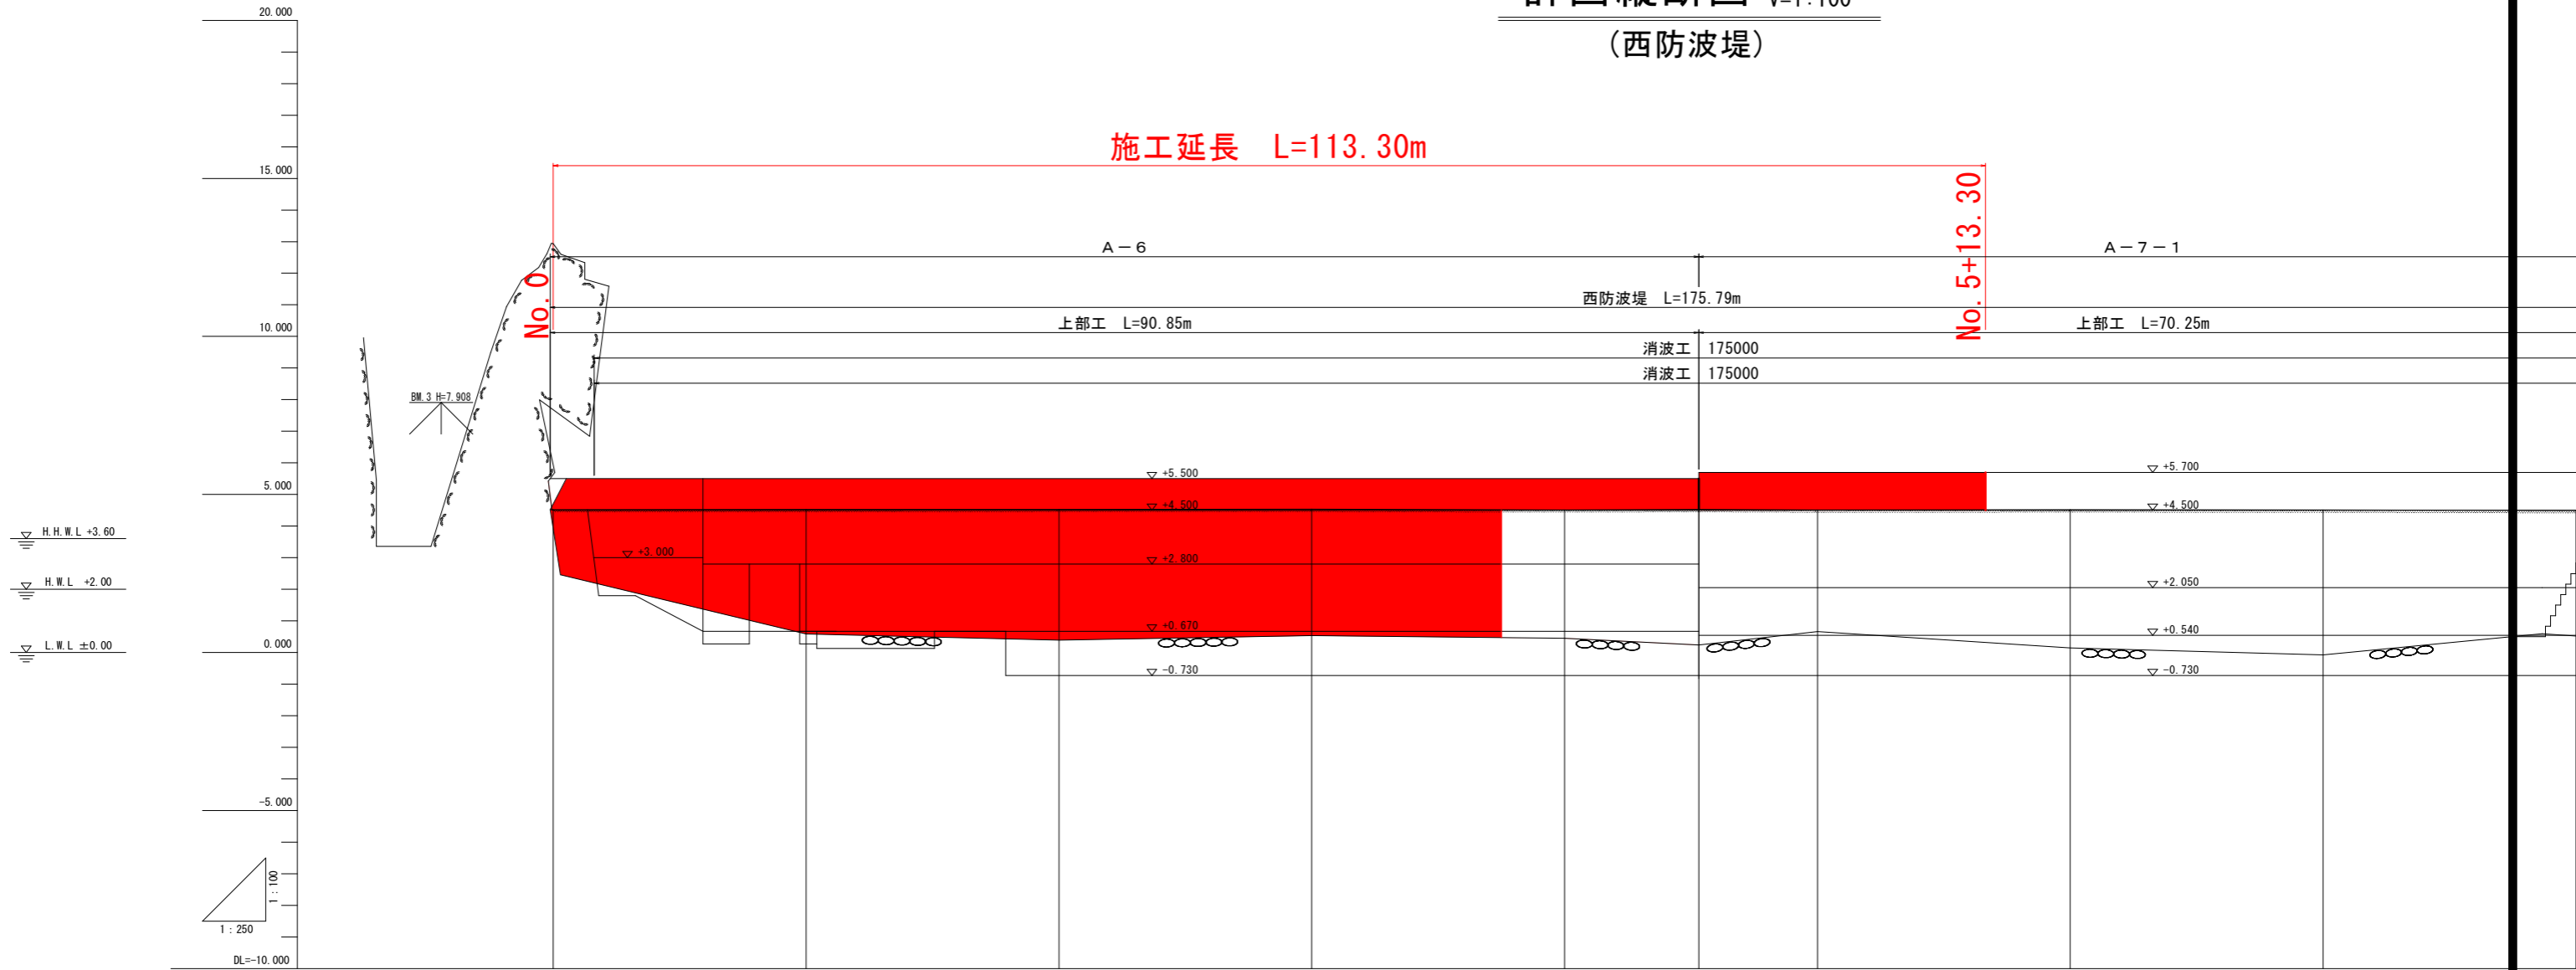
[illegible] V=1:100
(西防波堤)

施工延長 L=113.30m

20.000
15.000
10.000
5.000
0.000
-5.000
DL=-10.000

No.0
No.5+13.30

A－6
A－7－1
西防波堤 L=175.79m
上部工 L=90.85m
上部工 L=70.25m
消波工 175000
消波工 175000

BM.3 H=7.908

H.H.W.L +3.60
H.W.L +2.00
L.W.L ±0.00

+5.500
+4.500
+3.000
+2.800
+0.670
-0.730
+5.700
+4.500
+2.050
+0.540
-0.730

1:100
1:250